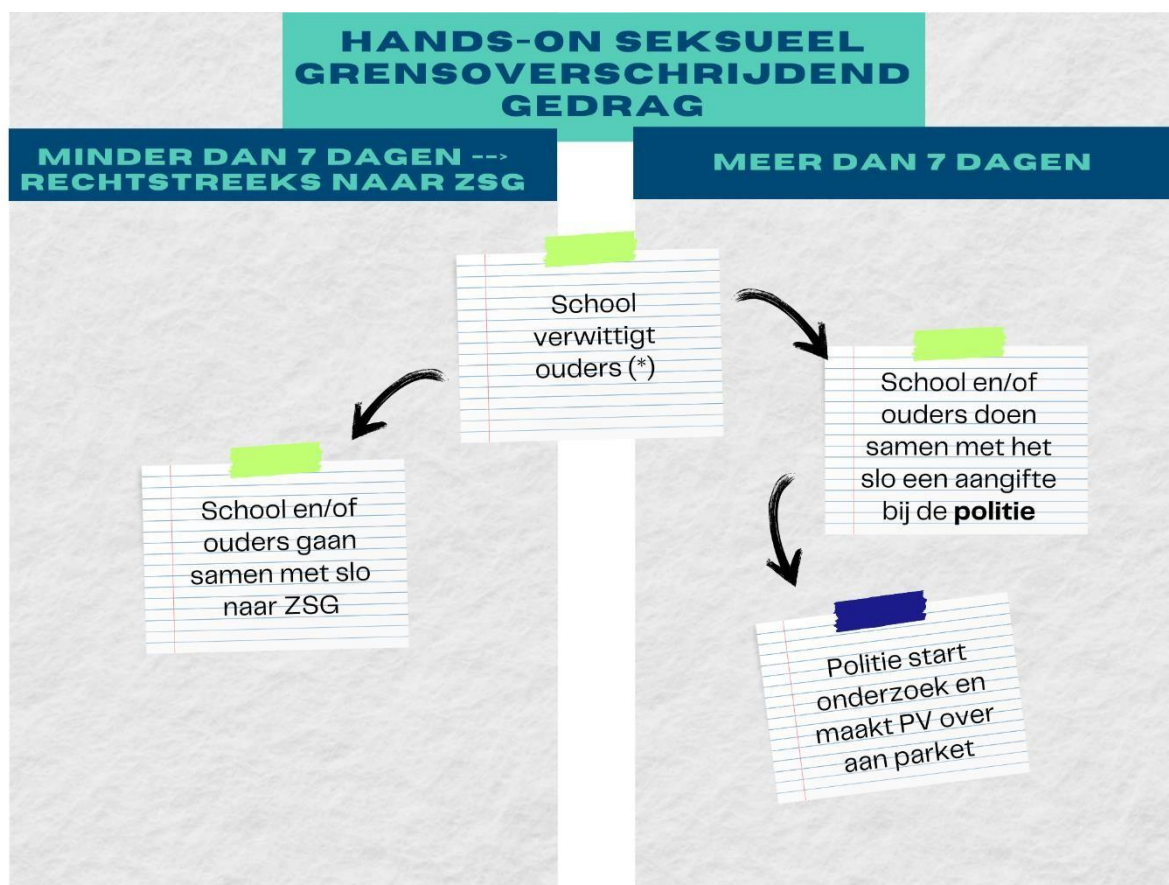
HANDS-ON SEKSUEEL GRENSOVERSCHRIJDEND GEDRAG

MINDER DAN 7 DAGEN --> RECHTSTREEKS NAAR ZSG

MEER DAN 7 DAGEN

School verwittigt ouders (*)

School en/of ouders gaan samen met slo naar ZSG

School en/of ouders doen samen met het slo een aangifte bij de **politie**

Politie start onderzoek en maakt PV over aan parket